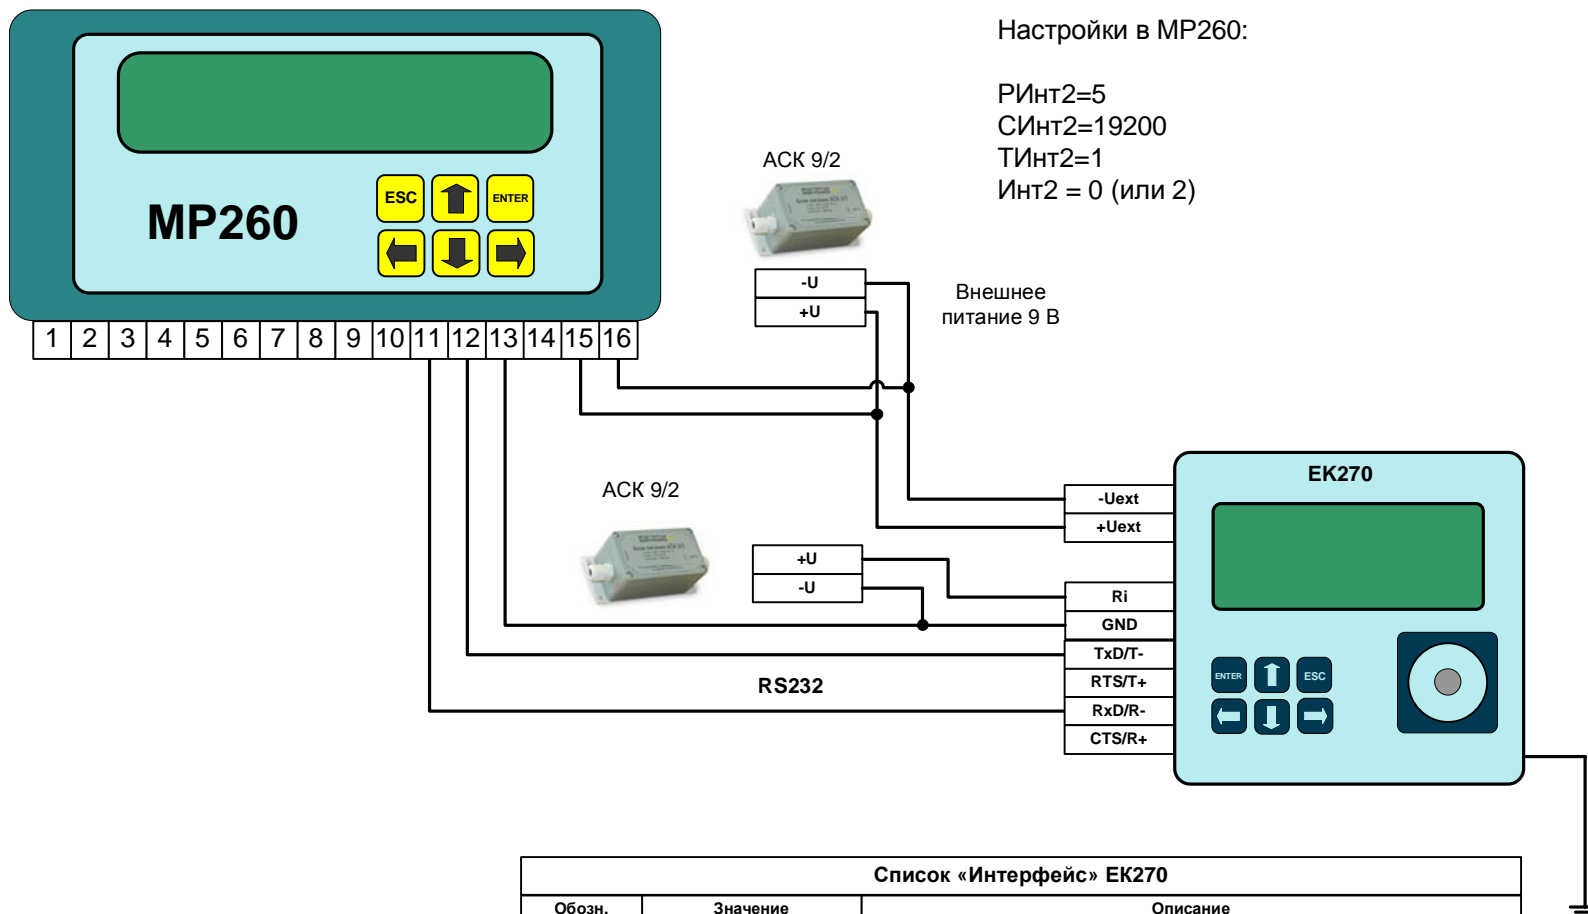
MP260

ESC
ENTER

1 2 3 4 5 6 7 8 9 10 11 12 13 14 15 16

Настройки в MP260:

РИнт2=5
СИнт2=19200
ТИнт2=1
Инт2 = 0 (или 2)

АСК 9/2

-U
+U

Внешнее питание 9 В

EK270

-Uext
+Uext

АСК 9/2

+U
-U

Ri
GND
TxD/T-
RTS/T+
RxD/R-
CTS/R+

RS232

ENTER
ESC

Список «Интерфейс» EK270

| Обозн. | Значение | Описание |
|---|---|---|